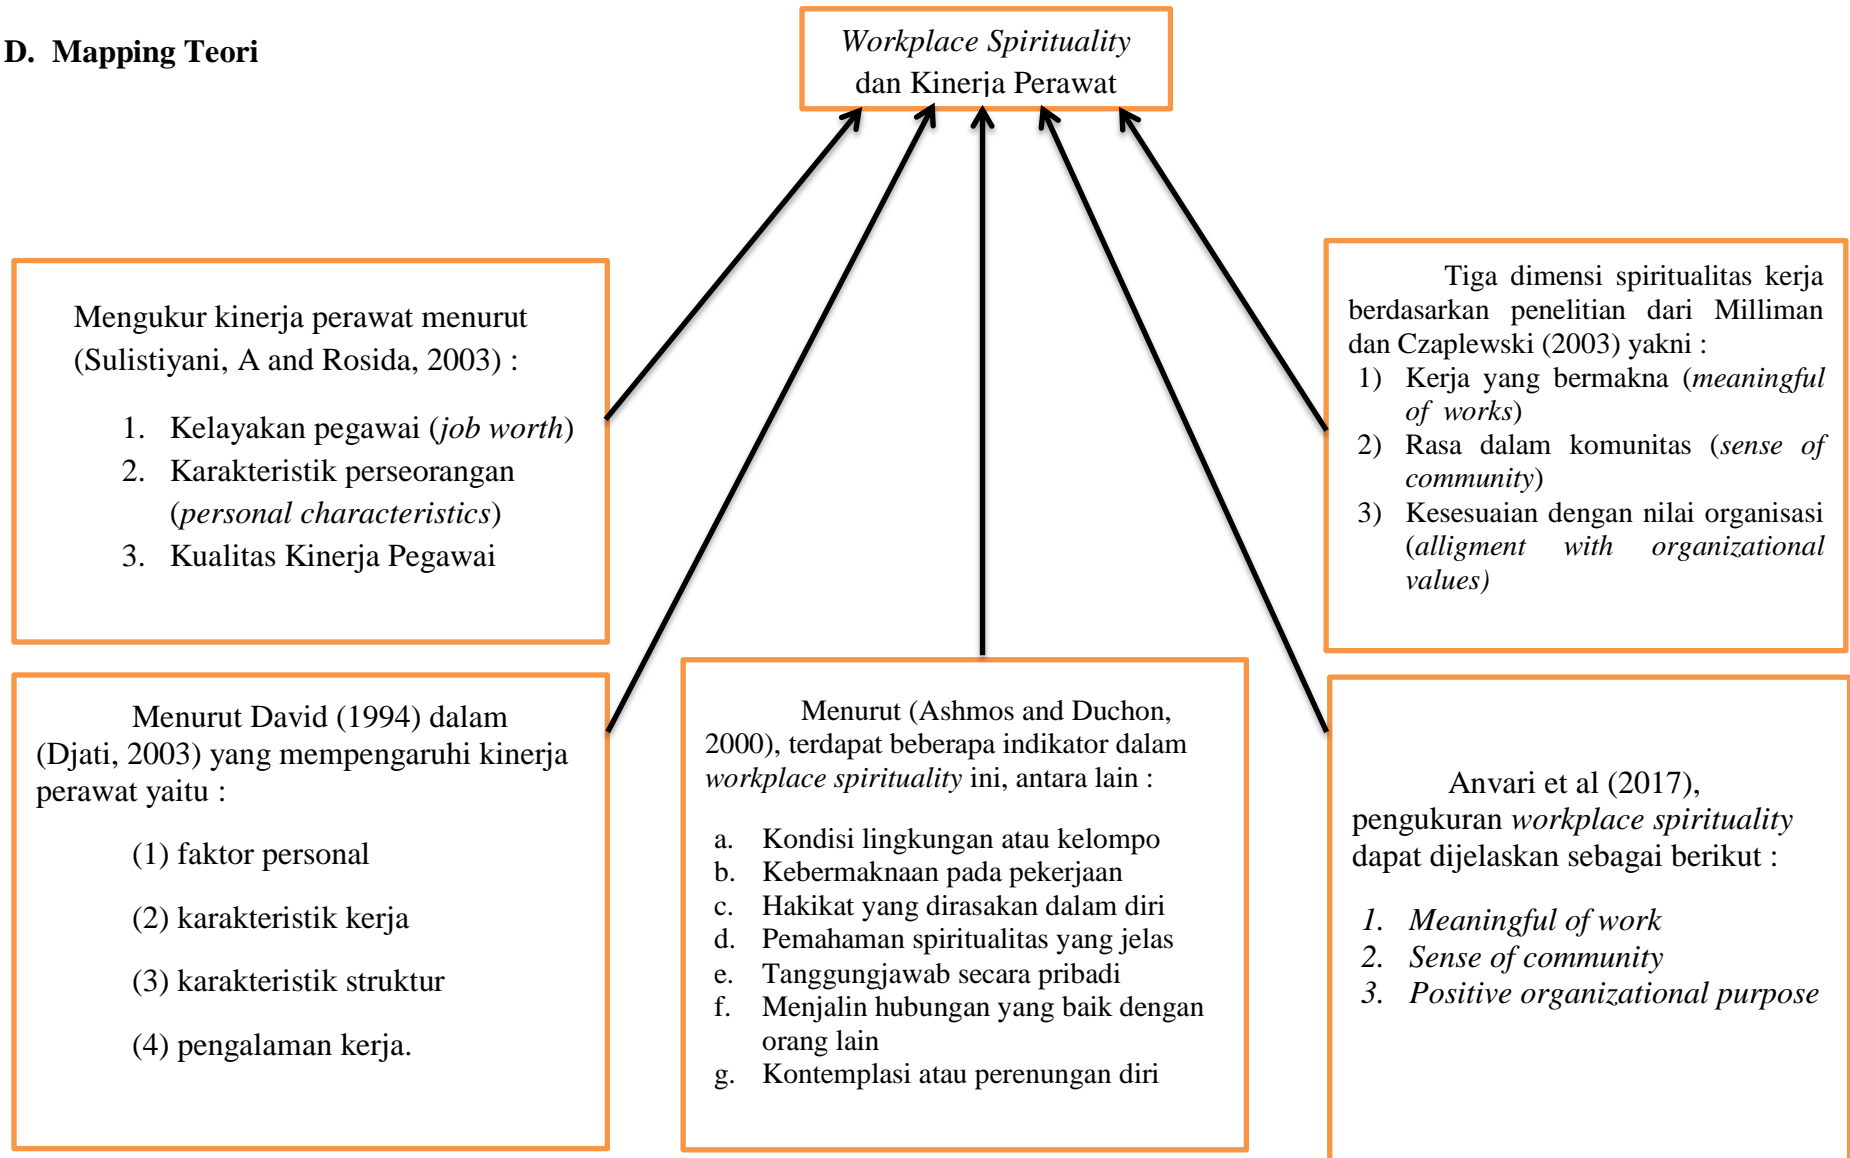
D. Mapping Teori

*Workplace Spirituality* dan Kinerja Perawat

Mengukur kinerja perawat menurut (Sulistiyani, A and Rosida, 2003) :

1. Kelayakan pegawai (*job worth*)
2. Karakteristik perseorangan (*personal characteristics*)
3. Kualitas Kinerja Pegawai

Tiga dimensi spiritualitas kerja berdasarkan penelitian dari Milliman dan Czaplewski (2003) yakni :
1) Kerja yang bermakna (*meaningful of works*)
2) Rasa dalam komunitas (*sense of community*)
3) Kesesuaian dengan nilai organisasi (*alligment with organizational values)*

Menurut David (1994) dalam (Djati, 2003) yang mempengaruhi kinerja perawat yaitu :

(1) faktor personal

(2) karakteristik kerja

(3) karakteristik struktur

(4) pengalaman kerja.

Menurut (Ashmos and Duchon, 2000), terdapat beberapa indikator dalam *workplace spirituality* ini, antara lain :

a. Kondisi lingkungan atau kelompo
b. Kebermaknaan pada pekerjaan
c. Hakikat yang dirasakan dalam diri
d. Pemahaman spiritualitas yang jelas
e. Tanggungjawab secara pribadi
f. Menjalin hubungan yang baik dengan orang lain
g. Kontemplasi atau perenungan diri

Anvari et al (2017), pengukuran *workplace spirituality* dapat dijelaskan sebagai berikut :

*1. Meaningful of work*
*2. Sense of community*
*3. Positive organizational purpose*